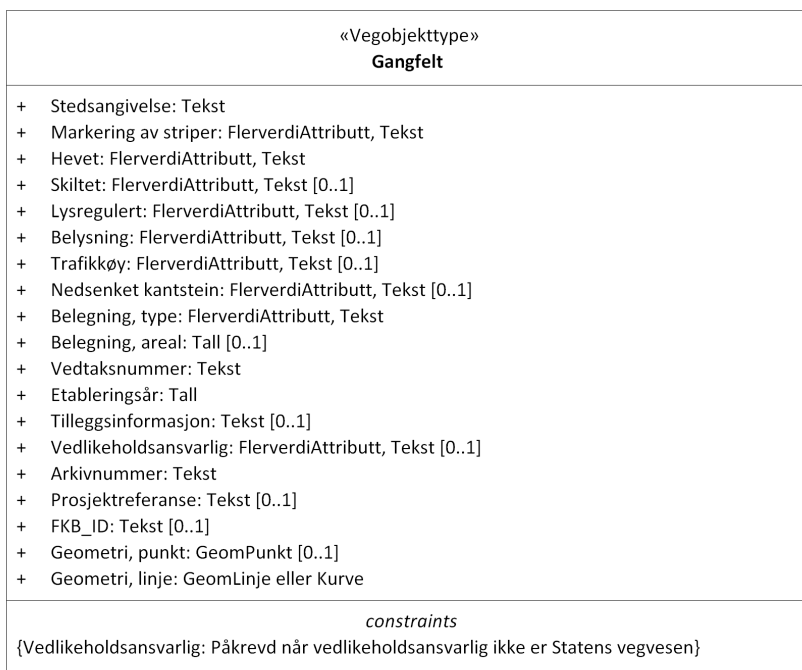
«Vegobjekttype»
**Gangfelt**

+ Stedsangivelse: Tekst
+ Markering av striper: FlerverdiAttributt, Tekst
+ Hevet: FlerverdiAttributt, Tekst
+ Skiltet: FlerverdiAttributt, Tekst [0..1]
+ Lysregulert: FlerverdiAttributt, Tekst [0..1]
+ Belysning: FlerverdiAttributt, Tekst [0..1]
+ Trafikkøy: FlerverdiAttributt, Tekst [0..1]
+ Nedsenket kantstein: FlerverdiAttributt, Tekst [0..1]
+ Belegning, type: FlerverdiAttributt, Tekst
+ Belegning, areal: Tall [0..1]
+ Vedtaksnummer: Tekst
+ Etableringsår: Tall
+ Tilleggsinformasjon: Tekst [0..1]
+ Vedlikeholdsansvarlig: FlerverdiAttributt, Tekst [0..1]
+ Arkivnummer: Tekst
+ Prosjektreferanse: Tekst [0..1]
+ FKB_ID: Tekst [0..1]
+ Geometri, punkt: GeomPunkt [0..1]
+ Geometri, linje: GeomLinje eller Kurve

*constraints*
{Vedlikeholdsansvarlig: Påkrevd når vedlikeholdsansvarlig ikke er Statens vegvesen}